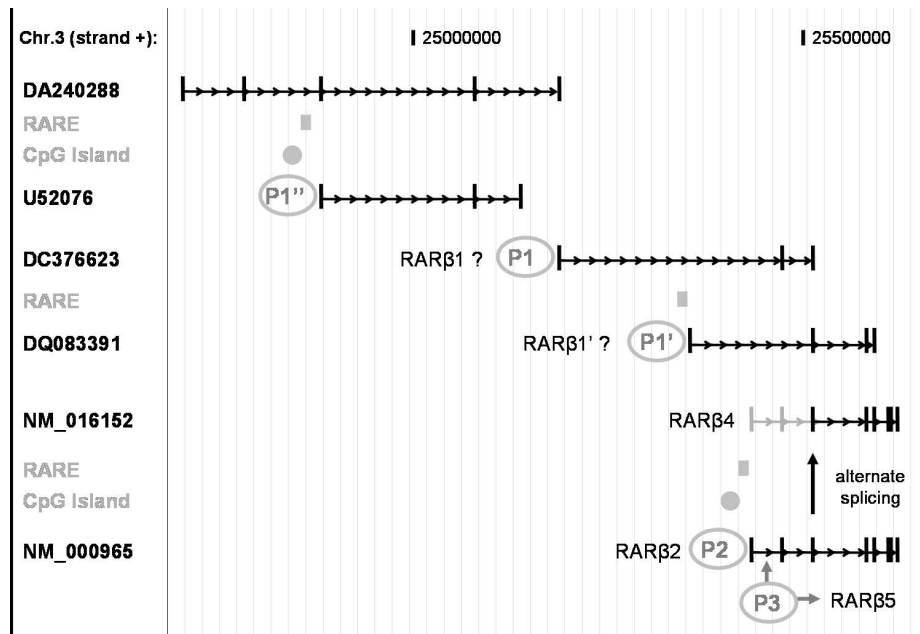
Chr.3 (strand +):

25000000

25500000

DA240288

RARE

CpG Island

U52076

P1''

DC376623

RARβ1 ? P1

RARE

DQ083391

RARβ1' ? P1'

NM_016152

RARβ4

RARE

CpG Island

alternate splicing

NM_000965

RARβ2 P2

P3 RARβ5